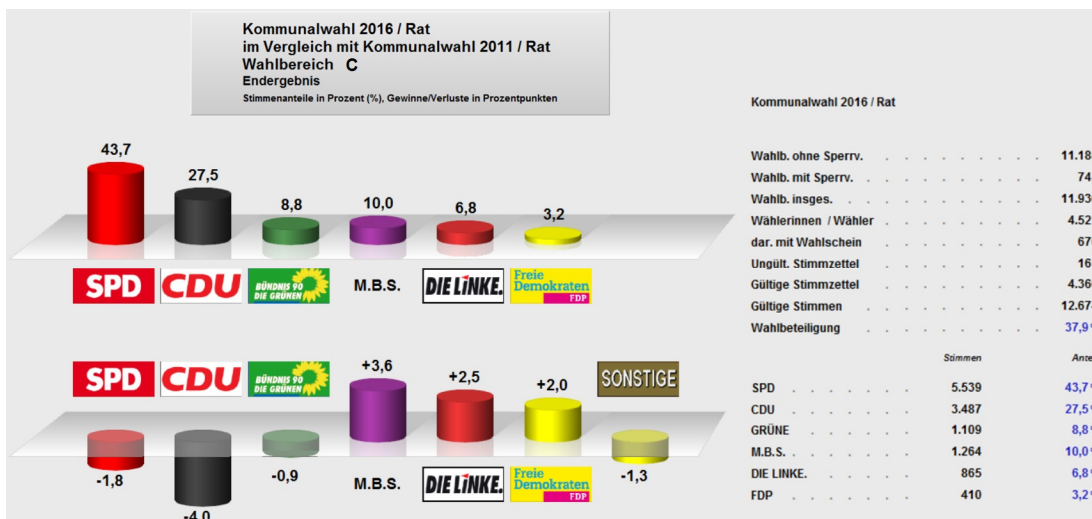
Kommunalwahl 2016 / Rat
im Vergleich mit Kommunalwahl 2011 / Rat
Wahlbereich C
Endergebnis
Stimmenanteile in Prozent (%), Gewinne/Verluste in Prozentpunkten

43,7
27,5
8,8
10,0
6,8
3,2

SPD CDU BÜNDNIS 90 DIE GRÜNEN M.B.S. DIE LINKE. Freie Demokraten FDP

SPD CDU BÜNDNIS 90 DIE GRÜNEN SONSTIGE

+3,6
+2,5
+2,0
-1,8
-4,0
-0,9
-1,3

M.B.S. DIE LINKE. Freie Demokraten FDP

Kommunalwahl 2016 / Rat

| | |
|---|---|
| Wahlb. ohne Sperrv. | 11.18 |
| Wahlb. mit Sperrv. | 74 |
| Wahlb. insges. | 11.93 |
| Wählerinnen / Wähler | 4.52 |
| dar. mit Wahlschein | 67 |
| Ungült. Stimmzettel | 16 |
| Gültige Stimmzettel | 4.36 |
| Gültige Stimmen | 12.67 |
| Wahlbeteiligung | 37,9 |

| | Stimmen | Ante |
|---|---|---|
| SPD | 5.539 | 43,7 |
| CDU | 3.487 | 27,5 |
| GRÜNE | 1.109 | 8,8 |
| M.B.S. | 1.264 | 10,0 |
| DIE LINKE. | 865 | 6,8 |
| FDP | 410 | 3,2 |